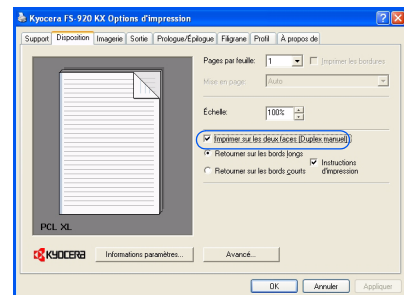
Kyocera FS-920 KX Options d'impression

Support | Disposition | Imagerie | Sortie | Prologue/Épilogue | Filigrane | Profil | À propos de

Pages par feuille: 1
Imprimer les bordures
Mise en page: Auto

Échelle: 100%

Imprimer sur les deux faces (Duplex manuel)
Retourner sur les bords longs
Retourner sur les bords courts
Instructions d'impression

PCL XL

KYOCERA
Informations paramètres...
Avancé...

OK
Annuler
Appliquer